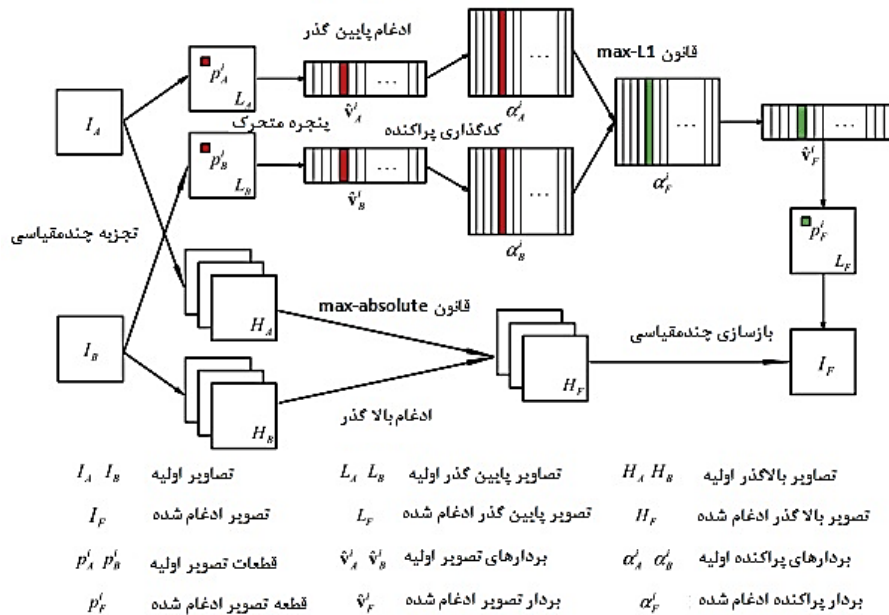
ادغام پایین گذر

قانون max-L1

$I_A$

$p_A^i$

$L_A$

$\hat{\mathbf{v}}_A^i$

$\alpha_A^i$

...

...

پنجره متحرک

کدگذاری پراکنده

$p_B^i$

$L_B$

$\hat{\mathbf{v}}_B^i$

$\alpha_B^i$

$\alpha_F^i$

$\hat{\mathbf{v}}_F^i$

تجزیه چندمقیاسی

$p_F^i$

$L_F$

قانون max-absolute

$H_A$

$I_B$

بازسازی چندمقیاسی

$H_F$

$I_F$

$H_B$

ادغام بالا گذر

| | | | | | |
|---|---|---|---|---|---|
| $I_A$ $I_B$ | تصاویر اولیه | $L_A$ $L_B$ | تصاویر پایین گذر اولیه | $H_A$ $H_B$ | تصاویر بالاگذر اولیه |
| $I_F$ | تصویر ادغام شده | $L_F$ | تصویر پایین گذر ادغام شده | $H_F$ | تصویر بالا گذر ادغام شده |
| $p_A^i$ $p_B^i$ | قطعات تصویر اولیه | $\hat{\mathbf{v}}_A^i$ $\hat{\mathbf{v}}_B^i$ | بردارهای تصویر اولیه | $\alpha_A^i$ $\alpha_B^i$ | بردارهای پراکنده اولیه |
| $p_F^i$ | قطعه تصویر ادغام شده | $\hat{\mathbf{v}}_F^i$ | بردار تصویر ادغام شده | $\alpha_F^i$ | بردار پراکنده ادغام شده |